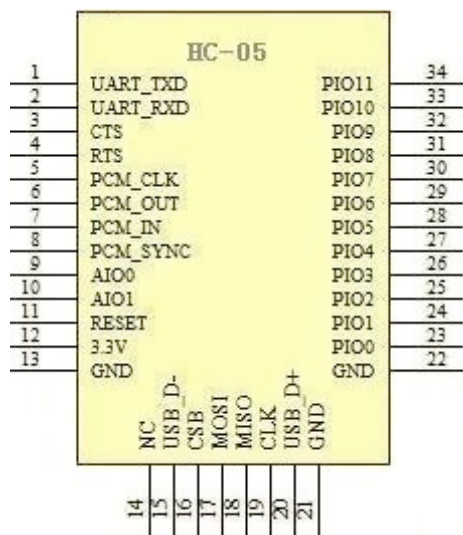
HC-05

1 UART_TXD
2 UART_RXD
3 CTS
4 RTS
5 PCM_CLK
6 PCM_OUT
7 PCM_IN
8 PCM_SYNC
9 AIO0
10 AIO1
11 RESET
12 3.3V
13 GND

34 PIO11
33 PIO10
32 PIO9
31 PIO8
30 PIO7
29 PIO6
28 PIO5
27 PIO4
26 PIO3
25 PIO2
24 PIO1
23 PIO0
22 GND

NC
USB_D-
CSB
MOSI
MISO
CLK
USB_D+
GND

14 15 16 17 18 19 20 21